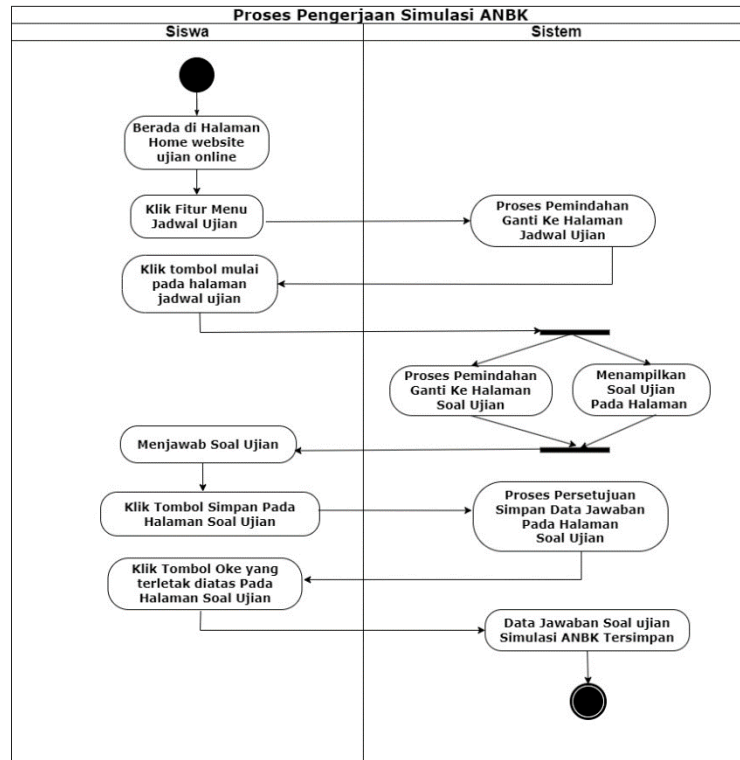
Proses Pengerjaan Simulasi ANBK

Siswa

Sistem

Berada di Halaman Home website ujian online

Klik Fitur Menu Jadwal Ujian

Proses Pemindahan Ganti Ke Halaman Jadwal Ujian

Klik tombol mulai pada halaman jadwal ujian

Proses Pemindahan Ganti Ke Halaman Soal Ujian

Menampilkan Soal Ujian Pada Halaman

Menjawab Soal Ujian

Klik Tombol Simpan Pada Halaman Soal Ujian

Proses Persetujuan Simpan Data Jawaban Pada Halaman Soal Ujian

Klik Tombol Oke yang terletak diatas Pada Halaman Soal Ujian

Data Jawaban Soal ujian Simulasi ANBK Tersimpan